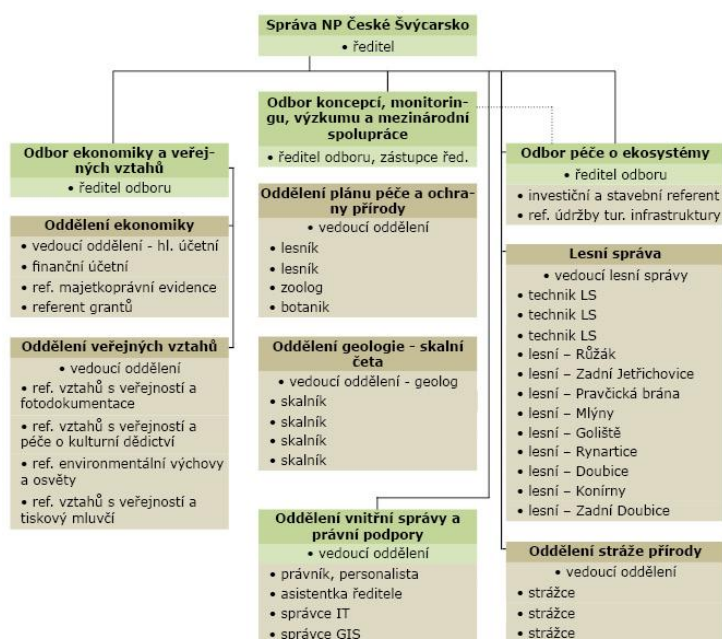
Správa NP České Švýcarsko
• ředitel

Odbor ekonomiky a veřejných vztahů
• ředitel odboru

Oddělení ekonomiky
• vedoucí oddělení - hl. účetní
• finanční účetní
• ref. majetkoprávní evidence
• referent grantů

Oddělení veřejných vztahů
• vedoucí oddělení
• ref. vztahů s veřejností a fotodokumentace
• ref. vztahů s veřejností a péče o kulturní dědictví
• ref. environmentální výchovy a osvěty
• ref. vztahů s veřejností a tiskový mluvčí

Odbor koncepcí, monitoringu, výzkumu a mezinárodní spolupráce
• ředitel odboru, zástupce řed.

Oddělení plánu péče a ochrany přírody
• vedoucí oddělení
• lesník
• lesník
• zoolog
• botanik

Oddělení geologie - skalní četa
• vedoucí oddělení - geolog
• skalník
• skalník
• skalník
• skalník

Oddělení vnitřní správy a právní podpory
• vedoucí oddělení
• právník, personalista
• asistentka ředitele
• správce IT
• správce GIS

Odbor péče o ekosystémy
• ředitel odboru
• investiční a stavební referent
• ref. údržby tur. infrastruktury

Lesní správa
• vedoucí lesní správy
• technik LS
• technik LS
• technik LS
• lesní – Růžák
• lesní – Zadní Jetřichovice
• lesní – Pravčická brána
• lesní – Mlýny
• lesní – Goliště
• lesní – Rynartice
• lesní – Doubice
• lesní – Konírny
• lesní – Zadní Doubice

Oddělení stráže přírody
• vedoucí oddělení
• strážce
• strážce
• strážce